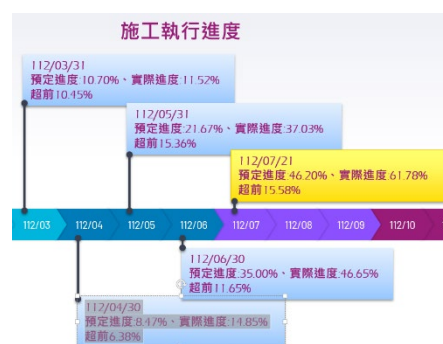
施工執行進度

112/03/31
預定進度10.70%、實際進度11.52%
超前10.45%

112/05/31
預定進度:21.67%、實際進度:37.03%
超前15.36%

112/07/21
預定進度:46.20%、實際進度:61.78%
超前15.58%

112/03 112/04 112/05 112/06 112/07 112/08 112/09 112/10

112/06/30
預定進度:35.00%、實際進度:46.65%
超前11.65%

112/04/30
預定進度:8.47%、實際進度:14.85%
超前6.38%